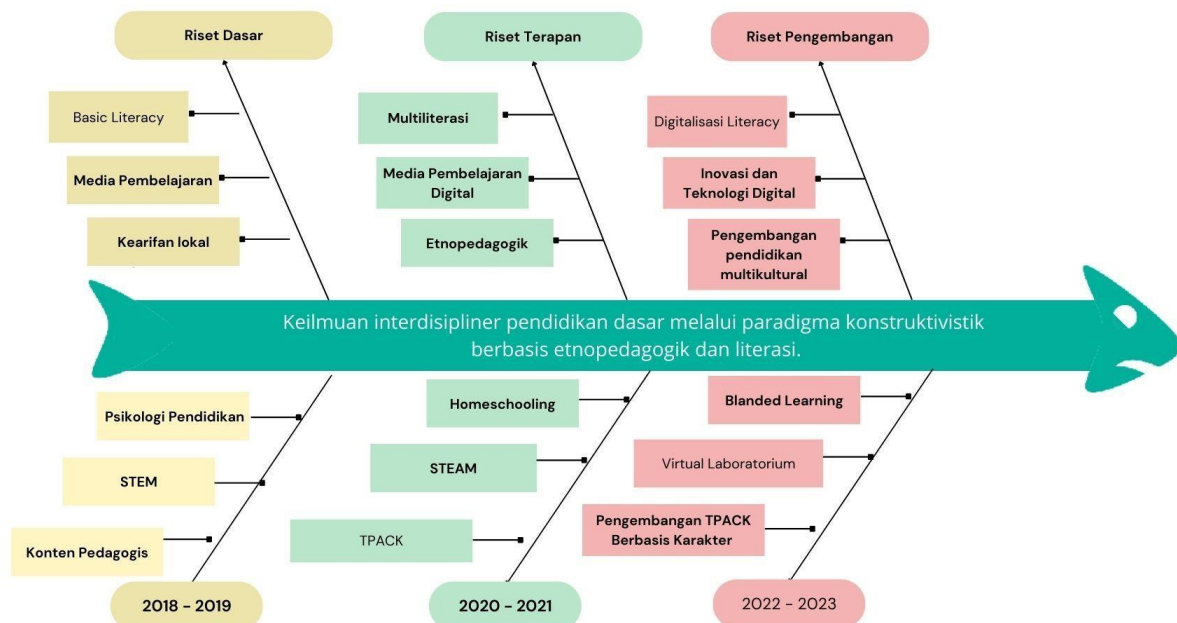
Riset Dasar

Basic Literacy

Media Pembelajaran

Kearifan lokal

Riset Terapan

Multiliterasi

Media Pembelajaran Digital

Etnopedagogik

Riset Pengembangan

Digitalisasi Literacy

Inovasi dan Teknologi Digital

Pengembangan pendidikan multikultural

Keilmuan interdisipliner pendidikan dasar melalui paradigma konstruktivistik berbasis etnopedagogik dan literasi.

Psikologi Pendidikan

STEM

Konten Pedagogis

2018 - 2019

Homeschooling

STEAM

TPACK

2020 - 2021

Blanded Learning

Virtual Laboratorium

Pengembangan TPACK Berbasis Karakter

2022 - 2023